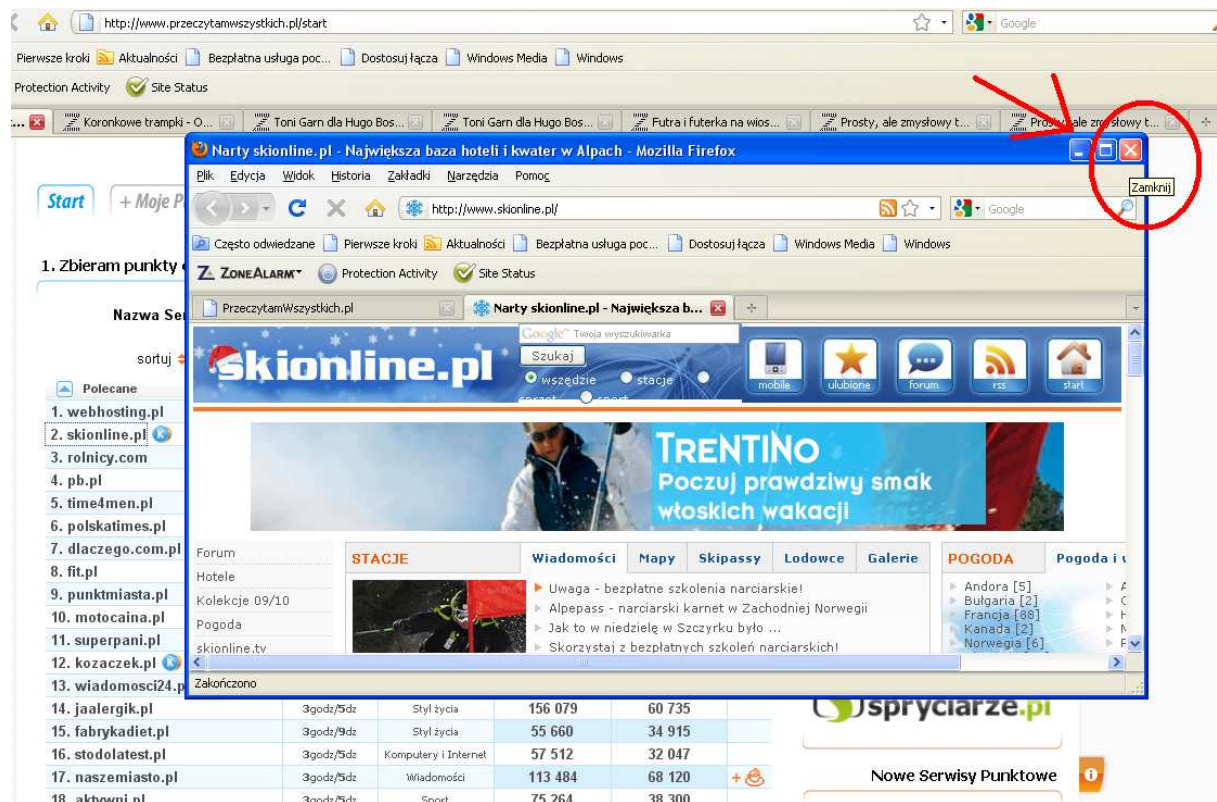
http://www.przeczytamwszystkich.pl/start

Google

Pierwsze kroki Aktualności Bezpłatna usługa poc... Dostosuj łącza Windows Media Windows

Protection Activity Site Status

Koronkowe trampki - O... Toni Garn dla Hugo Bos... Toni Garn dla Hugo Bos... Futra i futerka na wios... Prosty, ale zmysłowy t... Prosty, ale zmysłowy t...

Start + Moje P

1. Zbieram punkty

Nazwa Se

sortuj

Polecane

1. webhosting.pl
2. skionline.pl
3. rolnicy.com
4. pb.pl
5. time4men.pl
6. polskatimes.pl
7. dlaczego.com.pl
8. fit.pl
9. punktmiasta.pl
10. motocaina.pl
11. superpani.pl
12. kozaczek.pl
13. wiadomosci24.p

| | | | | |
|---|---|---|---|---|
| 14. jaalergik.pl | 3godz/5dz | Styl życia | 156 079 | 60 735 |
| 15. fabrykadiet.pl | 3godz/9dz | Styl życia | 55 660 | 34 915 |
| 16. stodolatest.pl | 3godz/5dz | Komputery i Internet | 57 512 | 32 047 |
| 17. naszemiasto.pl | 3godz/5dz | Wiadomości | 113 484 | 68 120 |
| 18. aktywni.pl | 3godz/5dz | Sport | 75 264 | 38 300 |

spryciarze.pl

Nowe Serwisy Punktowe

Narty skionline.pl - Największa baza hoteli i kwater w Alpach - Mozilla Firefox

Zamknij

Plik Edycja Widok Historia Zakładki Narzędzia Pomoc

http://www.skionline.pl/

Google

Często odwiedzane Pierwsze kroki Aktualności Bezpłatna usługa poc... Dostosuj łącza Windows Media Windows

ZoneAlarm Protection Activity Site Status

PrzeczytamWszystkich.pl Narty skionline.pl - Największa b...

Google Twoja wyszukiwarka

Szukaj

wszędzie stacje

skionline.pl

mobile ulubione forum rss start

TRENTINO
Poczuj prawdziwy smak włoskich wakacji

Forum
Hotele
Kolekcje 09/10
Pogoda
skionline.tv

STACJE Wiadomości Mapy Skipassy Lodowce Galerie

Uwaga - bezpłatne szkolenia narciarskie!
Alpepass - narciarski karnet w Zachodniej Norwegii
Jak to w niedzielę w Szczyrku było ...
Skorzystaj z bezpłatnych szkoleń narciarskich!

POGODA Pogoda i

Andora [5]
Bułgaria [2]
Francja [88]
Kanada [2]
Norwegia [6]

Zakończono